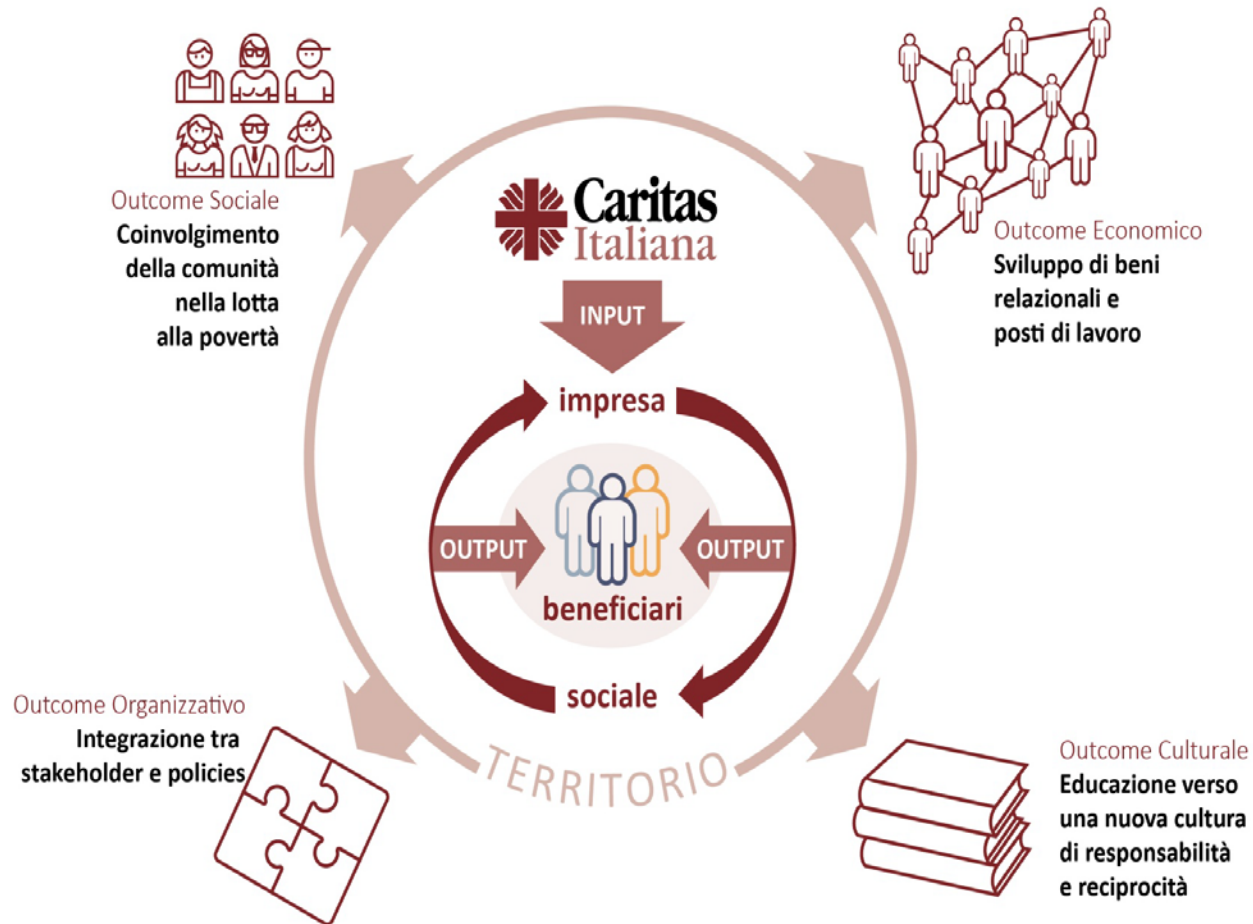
Outcome Sociale
Coinvolgimento della comunità nella lotta alla povertà

Caritas Italiana

Outcome Economico
Sviluppo di beni relazionali e posti di lavoro

INPUT

impresa

OUTPUT

beneficiari

OUTPUT

sociale

Outcome Organizzativo
Integrazione tra stakeholder e policies

TERRITORIO

Outcome Culturale
Educazione verso una nuova cultura di responsabilità e reciprocità